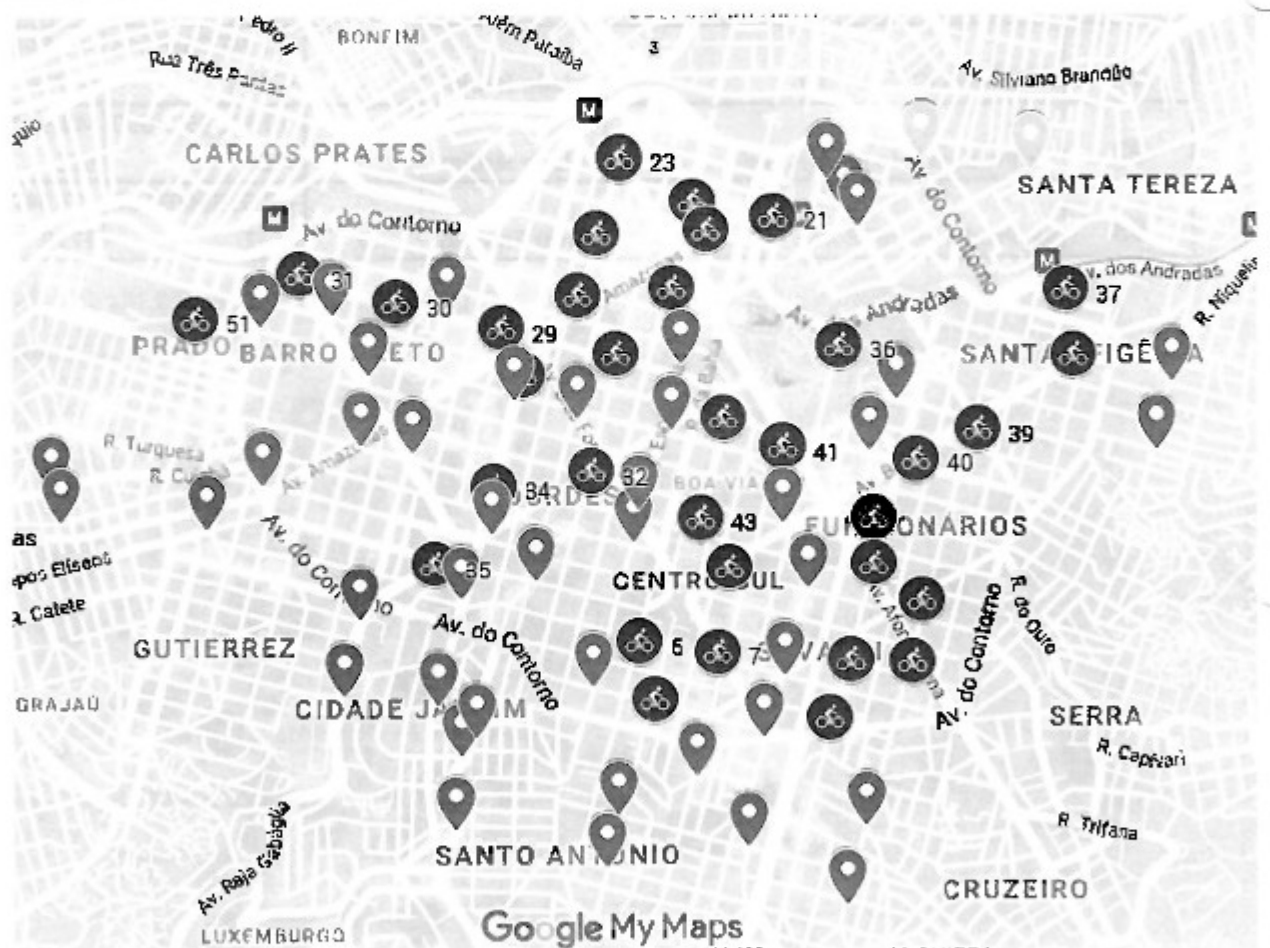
Pedro II
BONFIM
Além Paraíba
3
Rua Três Pontas
quio
Av. Silviano Brandão
CARLOS PRATES
23
SANTA TEREZA
Av. do Contorno
21
Av. do Contorno
Av. dos Andradas
31
30
37
51
Av. Amazonas
Av. dos Andradas
R. Niquelina
29
PRADO
BARRO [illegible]ETO
36
SANTA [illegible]FIGÊ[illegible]A
R. Turquesa
R. Cu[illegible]
Av. Amazonas
41
39
40
34
32
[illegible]URDES
BOA VIA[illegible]
43
FU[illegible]ONARIOS
as
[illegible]pos Elíseos
R. Catete
Av. do Co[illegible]o
35
CENTRO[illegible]UL
Av. do Contorno
R. do Ouro
Av. Afon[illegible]na
GUTIERREZ
Av. do Contorno
6
7
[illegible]VA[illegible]
Av. do Contorno
GRAJAÚ
CIDADE JA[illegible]M
SERRA
R. Capivari
R. Trifana
Av. Raja Gabaglia
SANTO AN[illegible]NIO
CRUZEIRO
LUXEMBURGO
Google My Maps